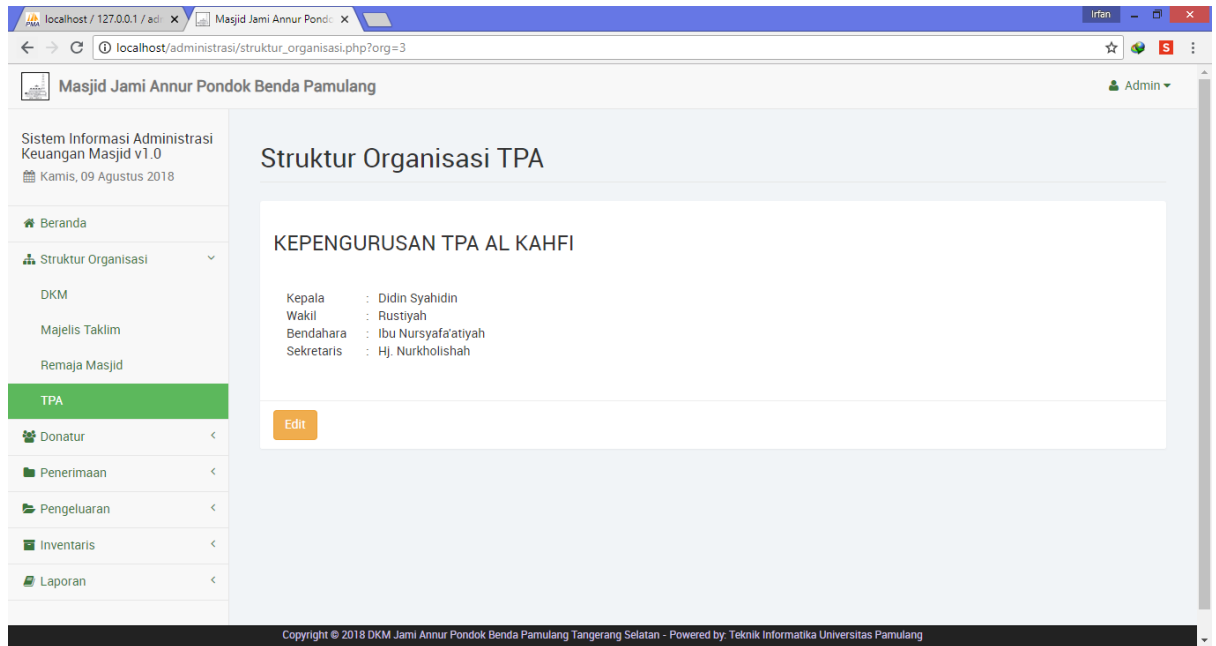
localhost / 127.0.0.1 / adı ×
Masjid Jami Annur Pondo ×
Irfan
localhost/administrasi/struktur_organisasi.php?org=3
S

Masjid Jami Annur Pondok Benda Pamulang
Admin

Sistem Informasi Administrasi Keuangan Masjid v1.0
Kamis, 09 Agustus 2018

Beranda
Struktur Organisasi
DKM
Majelis Taklim
Remaja Masjid
TPA
Donatur
Penerimaan
Pengeluaran
Inventaris
Laporan

Struktur Organisasi TPA

KEPENGURUSAN TPA AL KAHFI

| Kepala | : Didin Syahidin |
|---|---|
| Wakil | : Rustiyah |
| Bendahara | : Ibu Nursyafa'atiyah |
| Sekretaris | : Hj. Nurkholishah |

Edit

Copyright © 2018 DKM Jami Annur Pondok Benda Pamulang Tangerang Selatan - Powered by: Teknik Informatika Universitas Pamulang